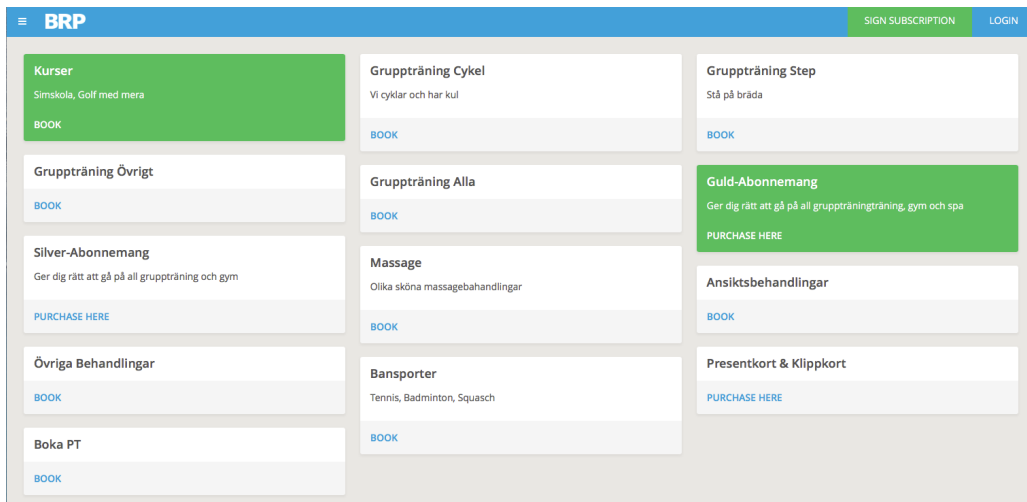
≡ BRP

SIGN SUBSCRIPTION

LOGIN

Kurser
Simskola, Golf med mera
BOOK

Gruppträning Övrigt
BOOK

Silver-Abonnemang
Ger dig rätt att gå på all gruppträning och gym
PURCHASE HERE

Övriga Behandlingar
BOOK

Boka PT
BOOK

Gruppträning Cykel
Vi cyklar och har kul
BOOK

Gruppträning Alla
BOOK

Massage
Olika sköna massagebehandlingar
BOOK

Bansporter
Tennis, Badminton, Squasch
BOOK

Gruppträning Step
Stå på bräda
BOOK

Guld-Abonnemang
Ger dig rätt att gå på all gruppträningträning, gym och spa
PURCHASE HERE

Ansiktsbehandlingar
BOOK

Presentkort & Klippkort
PURCHASE HERE